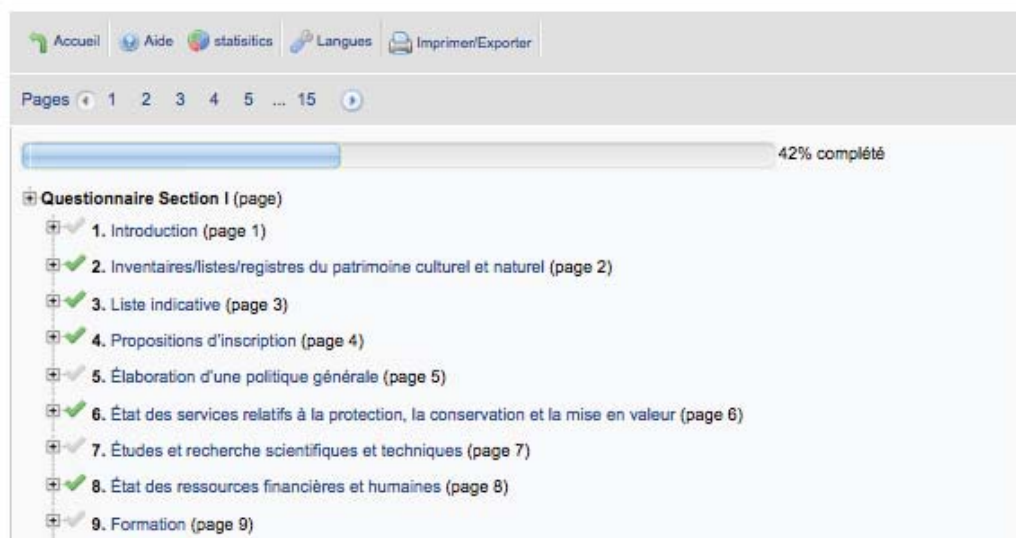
Accueil Aide statisitics Langues Imprimer/Exporter

Pages 1 2 3 4 5 ... 15

42% complété

Questionnaire Section I (page)

1. Introduction (page 1)

2. Inventaires/listes/registres du patrimoine culturel et naturel (page 2)

3. Liste indicative (page 3)

4. Propositions d'inscription (page 4)

5. Élaboration d'une politique générale (page 5)

6. État des services relatifs à la protection, la conservation et la mise en valeur (page 6)

7. Études et recherche scientifiques et techniques (page 7)

8. État des ressources financières et humaines (page 8)

9. Formation (page 9)